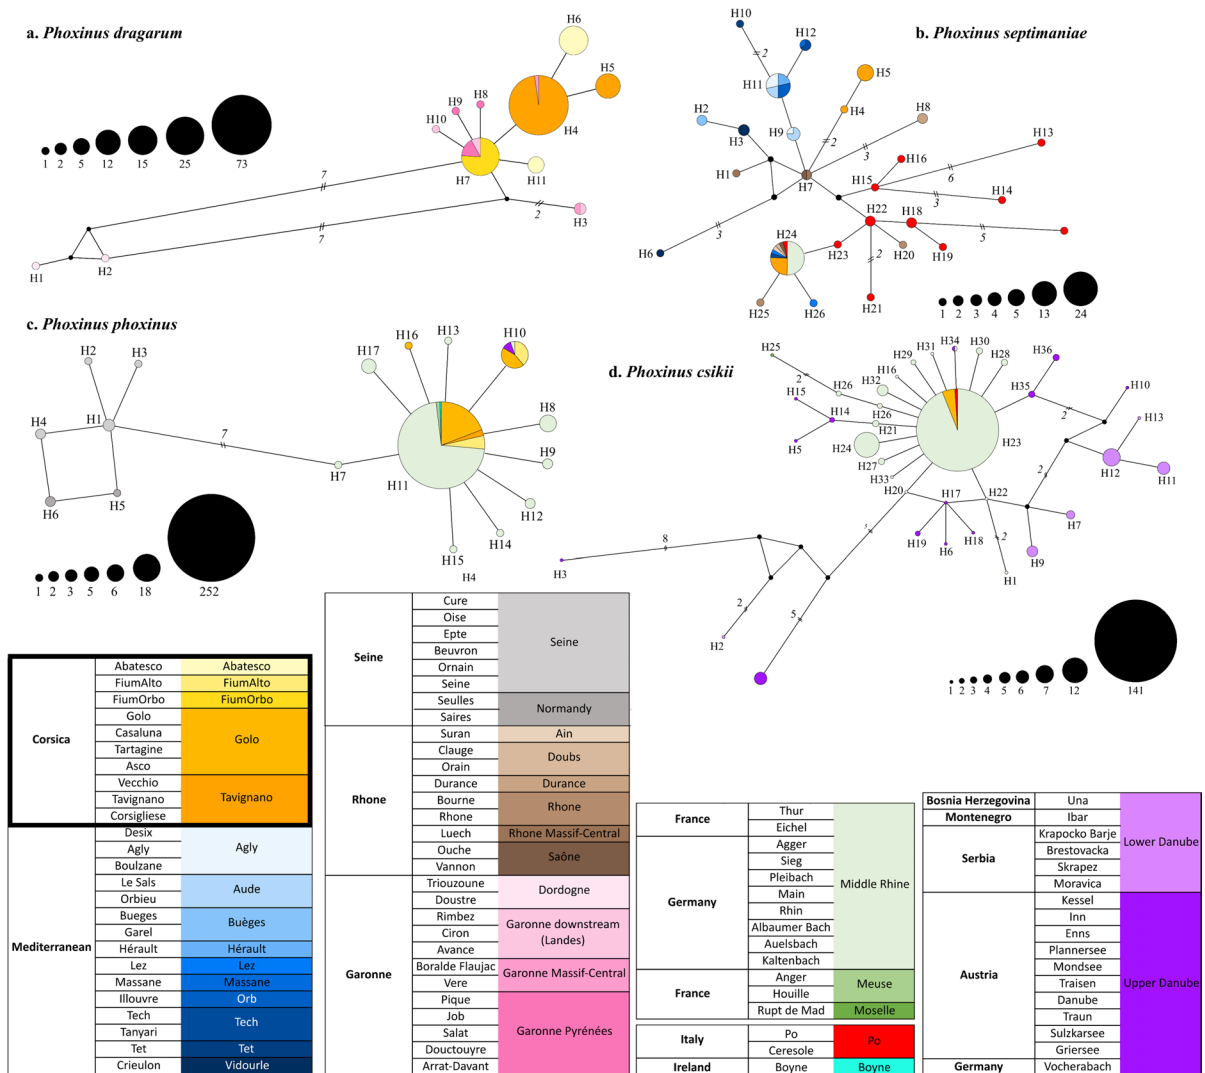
a. Phoxinus dragarum

1 2 5 12 15 25 73

H6 H5 H4 H8 H9 H10 H7 H11 7 2 H3 7 H1 H2

b. Phoxinus septimaniae

H10 2 H12 H11 H5 H4 H2 H3 H9 2 H8 H13 3 H16 H1 H7 H15 6 H14 3 H22 H18 5 H6 3 H24 H23 2 H20 H19 H25 H26 H21

1 2 3 4 5 13 24

c. Phoxinus phoxinus

H2 H3 H16 H13 H10 H17 H4 H1 7 H8 H9 H7 H11 H6 H5 H12 H14 H15 H4

1 2 3 5 6 18 252

d. Phoxinus csikii

H25 H31 H34 H30 H29 H28 H36 2 H16 H26 H32 H35 H10 H15 H14 H26 2 H13 H21 H5 H24 H23 H12 H11 H27 H33 2 H20 H17 H22 H7 H19 H6 H18 2 H9 8 H1 H3 2 H2 5

1 2 3 4 5 6 7 12 141

| Corsica | Abatesco | Abatesco |
|---|---|---|
| | FiumAlto | FiumAlto |
| | FiumOrbo | FiumOrbo |
| | Golo | Golo |
| | Casaluna | |
| | Tartagine | |
| | Asco | |
| | Vecchio | Tavignano |
| | Tavignano | |
| | Corsigliese | |
| Mediterranean | Desix | Agly |
| | Agly | |
| | Boulzane | |
| | Le Sals | Aude |
| | Orbieu | |
| | Bueges | Buèges |
| | Garel | |
| | Hérault | Hérault |
| | Lez | Lez |
| | Massane | Massane |
| | Illouvre | Orb |
| | Tech | Tech |
| | Tanyari | |
| | Tet | Tet |
| | Crieulon | Vidourle |

| Seine | Cure | Seine |
|---|---|---|
| | Oise | |
| | Epte | |
| | Beuvron | |
| | Ornain | |
| | Seine | |
| | Seulles | Normandy |
| | Saires | |
| Rhone | Suran | Ain |
| | Clauge | Doubs |
| | Orain | |
| | Durance | Durance |
| | Bourne | Rhone |
| | Rhone | |
| | Luech | Rhone Massif-Central |
| | Ouche | Saône |
| | Vannon | |
| Garonne | Triouzoune | Dordogne |
| | Doustre | |
| | Rimbez | Garonne downstream (Landes) |
| | Ciron | |
| | Avance | |
| | Boralde Flaujac | Garonne Massif-Central |
| | Vere | |
| | Pique | Garonne Pyrénées |
| | Job | |
| | Salat | |
| | Douctouyre | |
| | Arrat-Davant | |

| France | Thur | Middle Rhine |
|---|---|---|
| | Eichel | |
| Germany | Agger | |
| | Sieg | |
| | Pleibach | |
| | Main | |
| | Rhin | |
| | Albaumer Bach | |
| | Auelsbach | |
| | Kaltenbach | |
| France | Anger | Meuse |
| | Houille | |
| | Rupt de Mad | Moselle |
| Italy | Po | Po |
| | Ceresole | |
| Ireland | Boyne | Boyne |

| Bosnia Herzegovina | Una | Lower Danube |
|---|---|---|
| Montenegro | Ibar | |
| Serbia | Krapocko Barje | |
| | Brestovacka | |
| | Skrapez | |
| | Moravica | |
| Austria | Kessel | Upper Danube |
| | Inn | |
| | Enns | |
| | Plannersee | |
| | Mondsee | |
| | Traisen | |
| | Danube | |
| | Traun | |
| | Sulzkarsee | |
| | Griersee | |
| Germany | Vocherabach | |